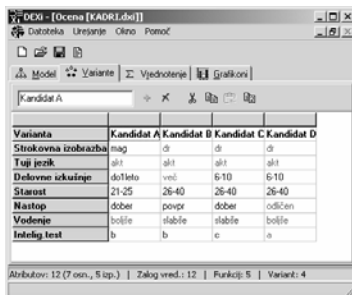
DEXi - [Ocena [KADRI.dxi]]
Datoteka Urejanje Okno Pomoč
Model Variante Vrednotenje Grafikoni
Kandidat A

| Varianta | Kandidat A | Kandidat B | Kandidat C | Kandidat D |
|---|---|---|---|---|
| Strokovna izobrazba | mag | dr | dr | dr |
| Tuji jezik | akt | akt | akt | akt |
| Delovne izkušnje | do1leto | več | 6-10 | 6-10 |
| Starost | 21-25 | 26-40 | 26-40 | 26-40 |
| Nastop | dober | povpr | dober | odličen |
| Vodenje | boljše | slabše | slabše | boljše |
| Intelig.test | b | b | c | a |

Atributov: 12 (7 osn., 5 izp.) | Zalog vred.: 12 | Funkcij: 5 | Variant: 4